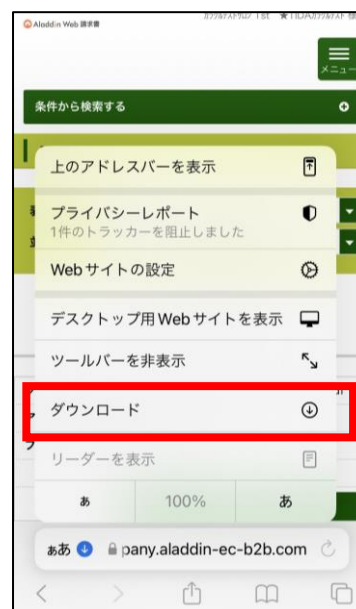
Aladdin Web 請求書

カゾワルナスドリル 1st ★TIDAカゾワルナスドリル

メニュー

条件から検索する

上のアドレスバーを表示

プライバシーレポート
1件のトラッカーを阻止しました

Webサイトの設定

デスクトップ用Webサイトを表示

ツールバーを非表示

ダウンロード

リーダーを表示

あ 100% あ

ああ pany.aladdin-ec-b2b.com